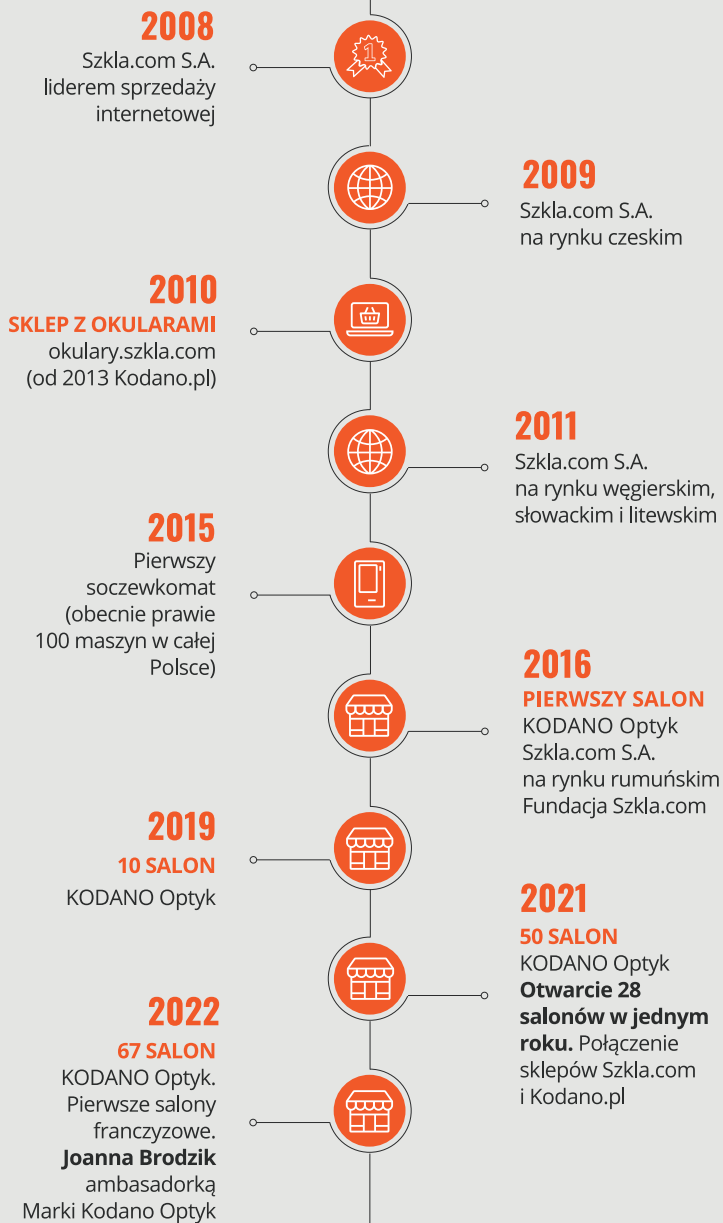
2008
Szkla.com S.A. liderem sprzedaży internetowej

1

2009
Szkla.com S.A. na rynku czeskim

2010
SKLEP Z OKULARAMI
okulary.szkla.com (od 2013 Kodano.pl)

2011
Szkla.com S.A. na rynku węgierskim, słowackim i litewskim

2015
Pierwszy soczewkomat (obecnie prawie 100 maszyn w całej Polsce)

2016
PIERWSZY SALON
KODANO Optyk
Szkla.com S.A. na rynku rumuńskim
Fundacja Szkla.com

2019
10 SALON
KODANO Optyk

2021
50 SALON
KODANO Optyk
**Otwarcie 28 salonów w jednym roku.** Połączenie sklepów Szkla.com i Kodano.pl

2022
67 SALON
KODANO Optyk. Pierwsze salony franczyzowe. **Joanna Brodzik** ambasadorką Marki Kodano Optyk